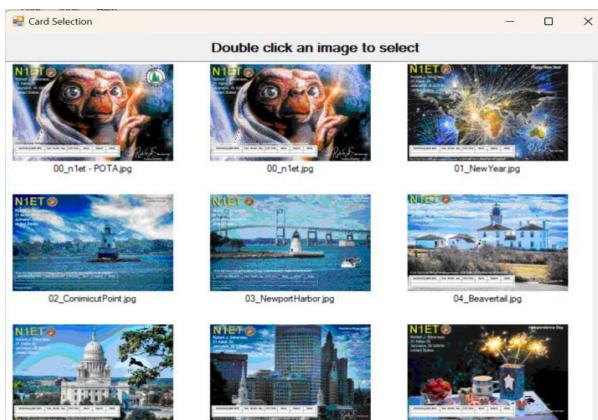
Card Selection

Double click an image to select

N1ET

00_n1et - POTA.jpg

N1ET

00_n1et.jpg

N1ET

01_NewYear.jpg

N1ET

02_ConimicutPoint.jpg

N1ET

03_NewportHarbor.jpg

N1ET

04_Beavertail.jpg

N1ET

N1ET

N1ET

Independence Day